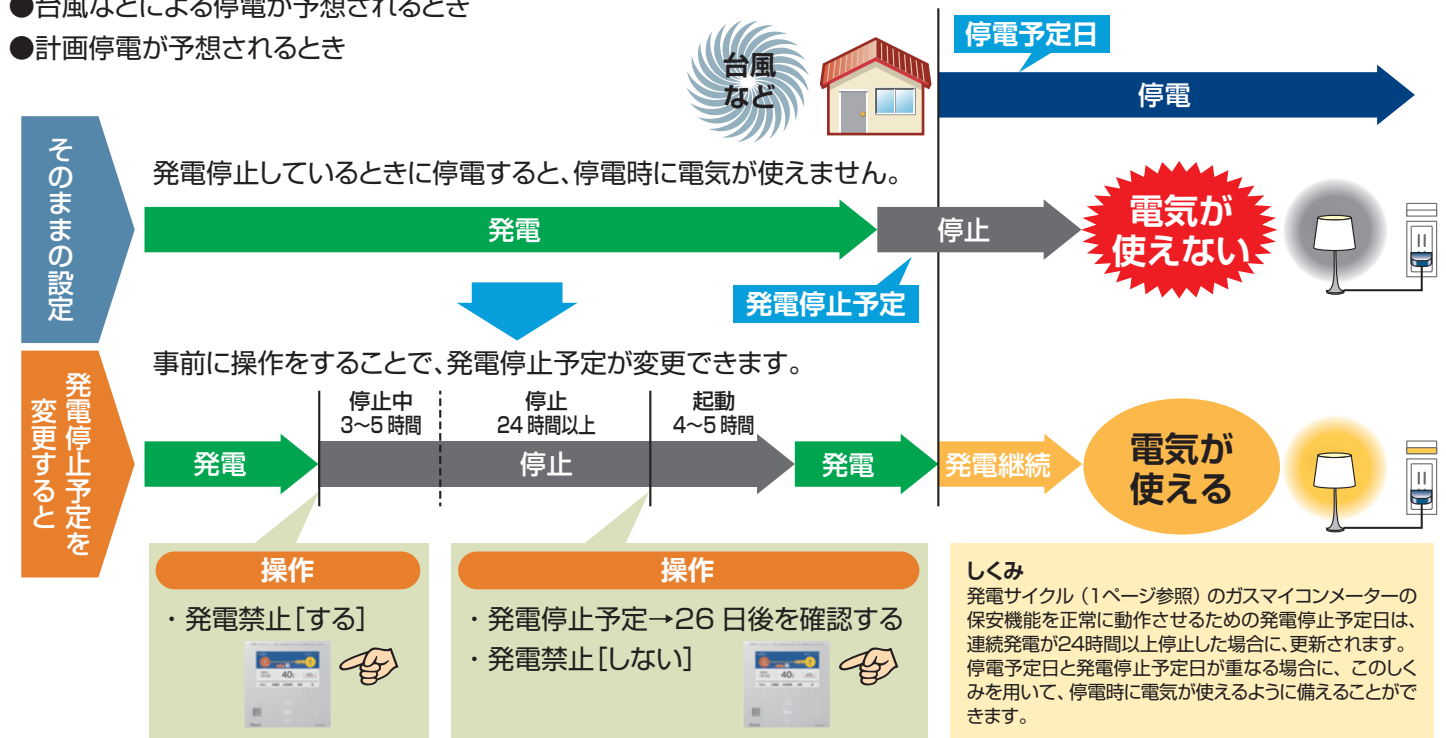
●台風などによる停電が予想されるとき
●計画停電が予想されるとき

台風など

停電予定日

停電

そのままの設定

発電停止しているときに停電すると、停電時に電気が使えません。

発電

停止

電気が使えない

発電停止予定

発電停止予定を変更すると

事前に操作をすることで、発電停止予定が変更できます。

停止中
3~5 時間

停止
24 時間以上

起動
4~5 時間

発電

停止

発電

発電継続

電気が使える

操作

・発電禁止［する］

操作

・発電停止予定→26 日後を確認する
・発電禁止［しない］

しくみ
発電サイクル（1ページ参照）のガスマイコンメーターの保安機能を正常に動作させるための発電停止予定日は、連続発電が24時間以上停止した場合に、更新されます。
停電予定日と発電停止予定日が重なる場合に、このしくみを用いて、停電時に電気が使えるように備えることができます。